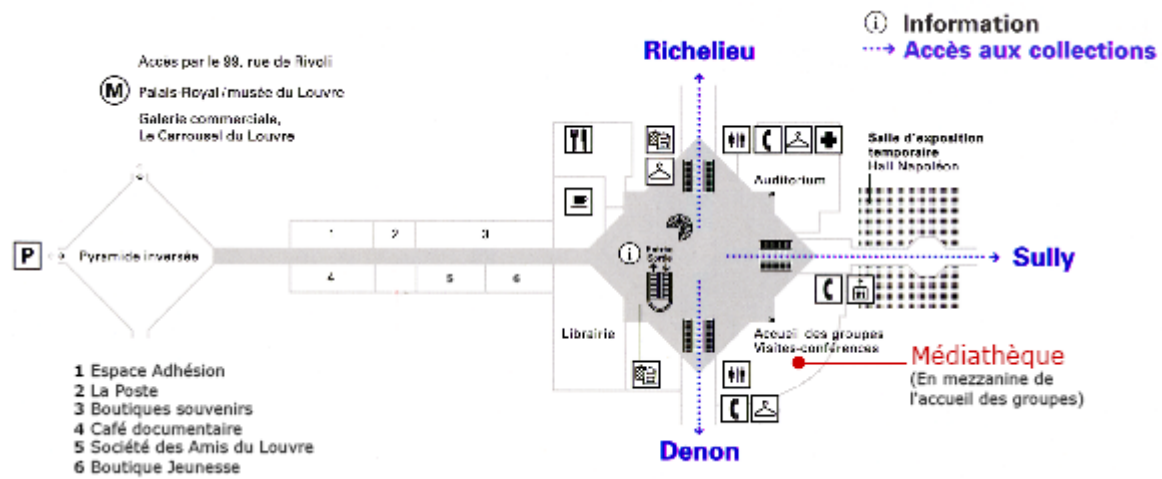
ⓘ Information
Accès aux collections

Accès par le 99, rue de Rivoli
Ⓜ Palais Royal / musée du Louvre
Galerie commerciale, Le Carrousel du Louvre

Richelieu

Salle d'exposition temporaire
Hall Napoléon

Auditorium

P
Pyramide inversée

1 2 3
4 5 6

Entrée Sortie

Sully

Librairie

Accueil des groupes
Visites-conférences

Médiathèque
(En mezzanine de l'accueil des groupes)

Denon

1 Espace Adhésion
2 La Poste
3 Boutiques souvenirs
4 Café documentaire
5 Société des Amis du Louvre
6 Boutique Jeunesse